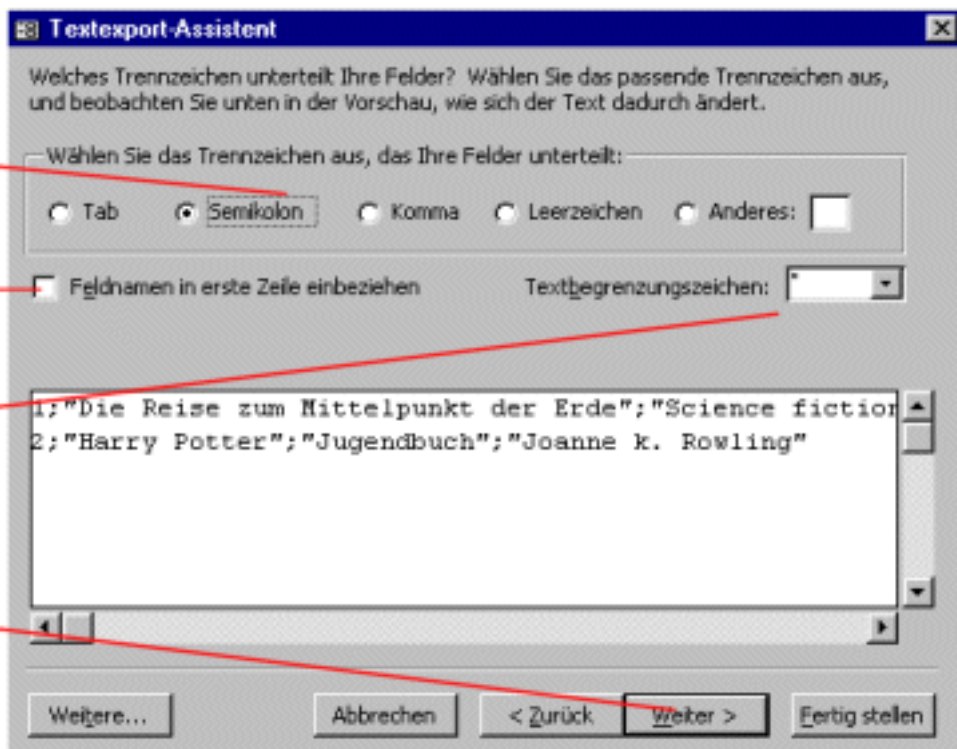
Textexport-Assistent

Welches Trennzeichen unterteilt Ihre Felder? Wählen Sie das passende Trennzeichen aus, und beobachten Sie unten in der Vorschau, wie sich der Text dadurch ändert.

Wählen Sie das Trennzeichen aus, das Ihre Felder unterteilt:

Tab Semikolon Komma Leerzeichen Anderes:

Feldnamen in erste Zeile einbeziehen

Textbegrenzungszeichen: "

1;"Die Reise zum Mittelpunkt der Erde";"Science fictio
2;"Harry Potter";"Jugendbuch";"Joanne k. Rowling"

Weitere... Abbrechen < Zurück Weiter > Fertig stellen